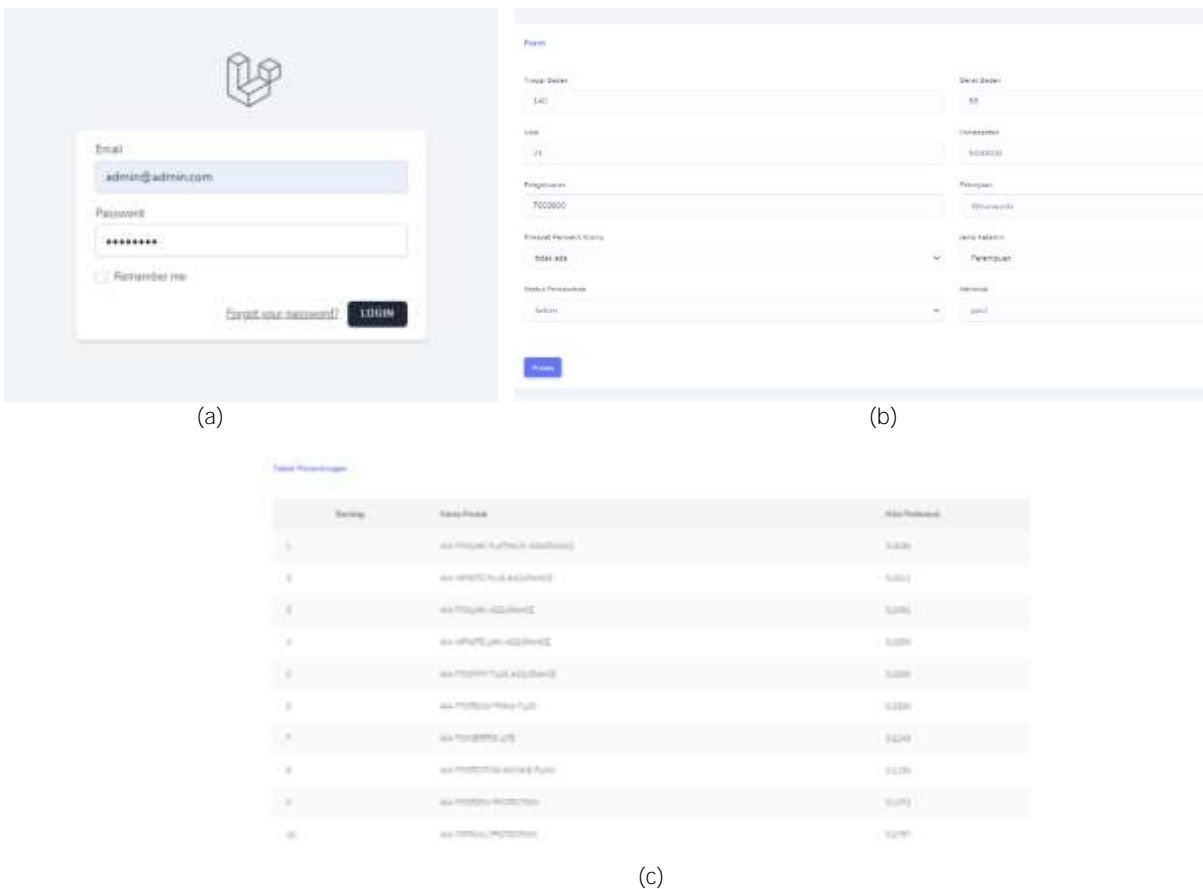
Email

admin@admin.com

Password

••••••••

Remember me

Forgot your password? LOGIN

(a)

Form

Tinggi Badan

140

Berat Badan

55

Usia

21

Pendapatan

5000000

Pengeluaran

7000000

Pekerjaan

Wiraswasta

Riwayat Penyakit Kronis

tidak ada

Jenis Kelamin

Perempuan

Status Pernikahan

belum

Hobi

golf

Proses

(b)

Tabel Perankingan

| Ranking | Nama Produk | Nilai Preferensi |
|---|---|---|
| 1 | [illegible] | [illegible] |
| 2 | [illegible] | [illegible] |
| 3 | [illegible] | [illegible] |
| 4 | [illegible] | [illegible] |
| 5 | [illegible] | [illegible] |
| 6 | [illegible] | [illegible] |
| 7 | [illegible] | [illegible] |
| 8 | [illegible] | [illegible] |
| 9 | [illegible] | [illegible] |
| 10 | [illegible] | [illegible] |

(c)